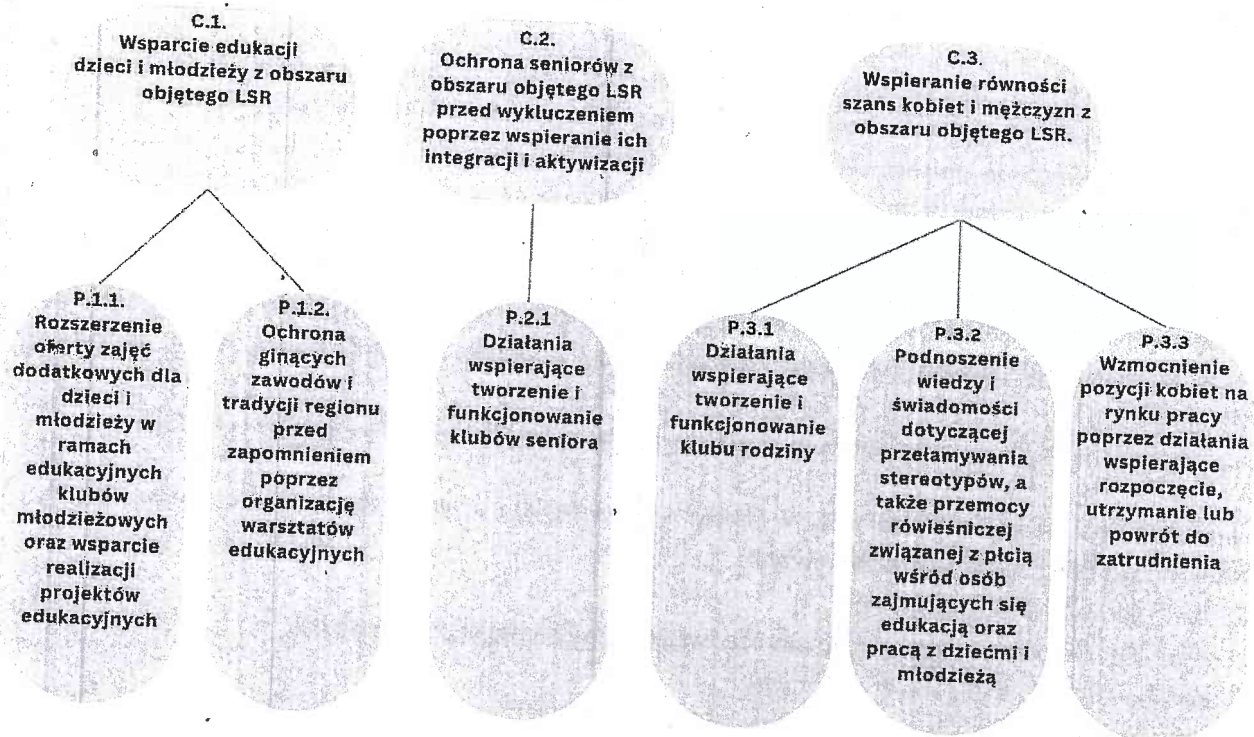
C.1.
Wsparcie edukacji dzieci i młodzieży z obszaru objętego LSR

C.2.
Ochrona seniorów z obszaru objętego LSR przed wykluczeniem poprzez wspieranie ich integracji i aktywizacji

C.3.
Wspieranie równości szans kobiet i mężczyzn z obszaru objętego LSR.

P.1.1.
Rozszerzenie oferty zajęć dodatkowych dla dzieci i młodzieży w ramach edukacyjnych klubów młodzieżowych oraz wsparcie realizacji projektów edukacyjnych

P.1.2.
Ochrona ginących zawodów i tradycji regionu przed zapomnieniem poprzez organizację warsztatów edukacyjnych

P.2.1
Działania wspierające tworzenie i funkcjonowanie klubów seniora

P.3.1
Działania wspierające tworzenie i funkcjonowanie klubu rodziny

P.3.2
Podnoszenie wiedzy i świadomości dotyczącej przełamywania stereotypów, a także przemocy rówieśniczej związanej z płcią wśród osób zajmujących się edukacją oraz pracą z dziećmi i młodzieżą

P.3.3
Wzmocnienie pozycji kobiet na rynku pracy poprzez działania wspierające rozpoczęcie, utrzymanie lub powrót do zatrudnienia